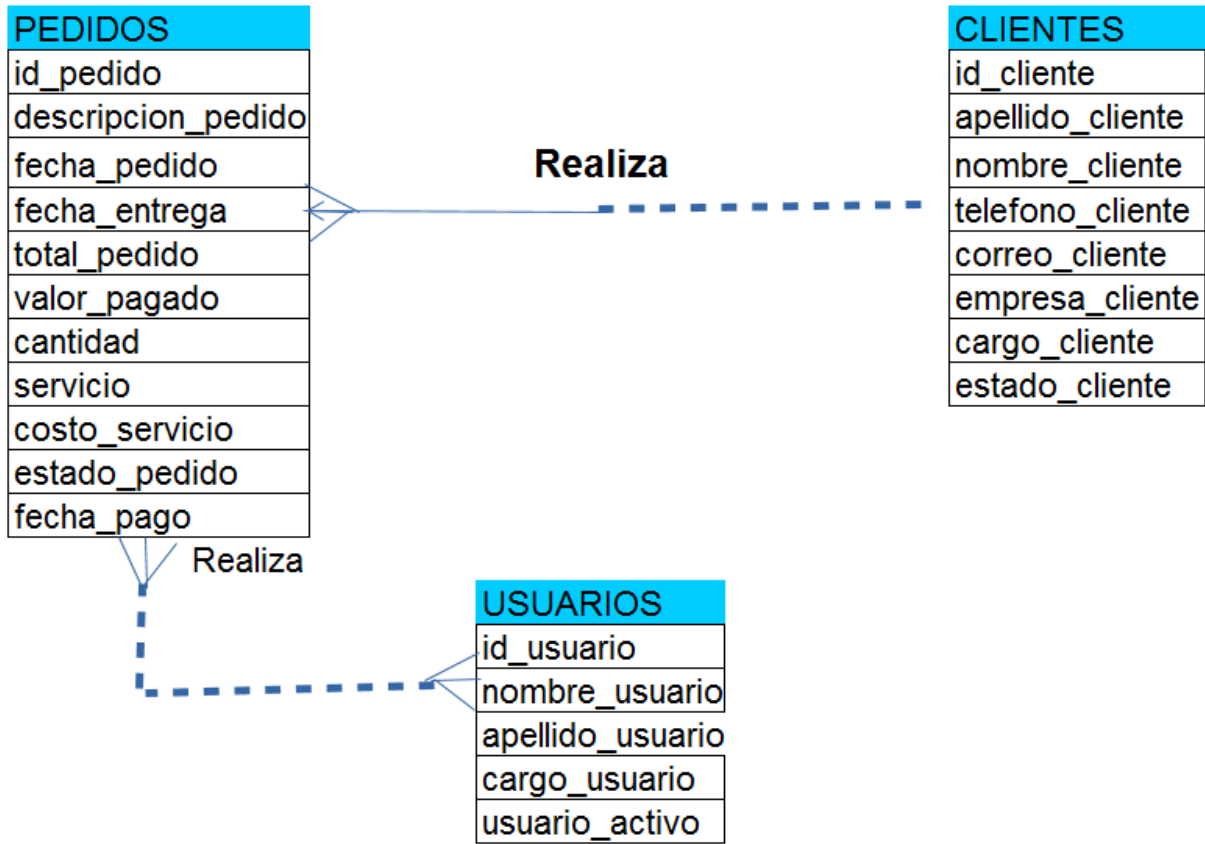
| PEDIDOS |
|---|
| id_pedido |
| descripcion_pedido |
| fecha_pedido |
| fecha_entrega |
| total_pedido |
| valor_pagado |
| cantidad |
| servicio |
| costo_servicio |
| estado_pedido |
| fecha_pago |

Realiza

| CLIENTES |
|---|
| id_cliente |
| apellido_cliente |
| nombre_cliente |
| telefono_cliente |
| correo_cliente |
| empresa_cliente |
| cargo_cliente |
| estado_cliente |

Realiza

| USUARIOS |
|---|
| id_usuario |
| nombre_usuario |
| apellido_usuario |
| cargo_usuario |
| usuario_activo |